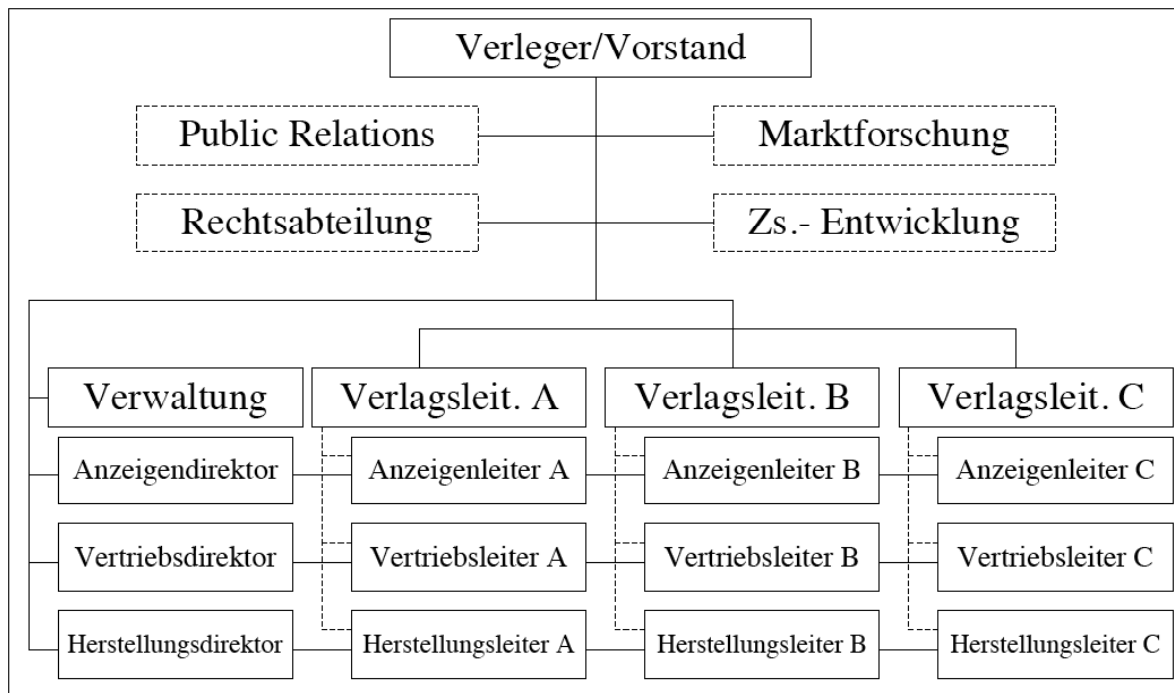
Verleger/Vorstand

Public Relations

Marktforschung

Rechtsabteilung

Zs.- Entwicklung

Verwaltung

Verlagsleit. A

Verlagsleit. B

Verlagsleit. C

Anzeigendirektor

Anzeigenleiter A

Anzeigenleiter B

Anzeigenleiter C

Vertriebsdirektor

Vertriebsleiter A

Vertriebsleiter B

Vertriebsleiter C

Herstellungsdirektor

Herstellungsleiter A

Herstellungsleiter B

Herstellungsleiter C